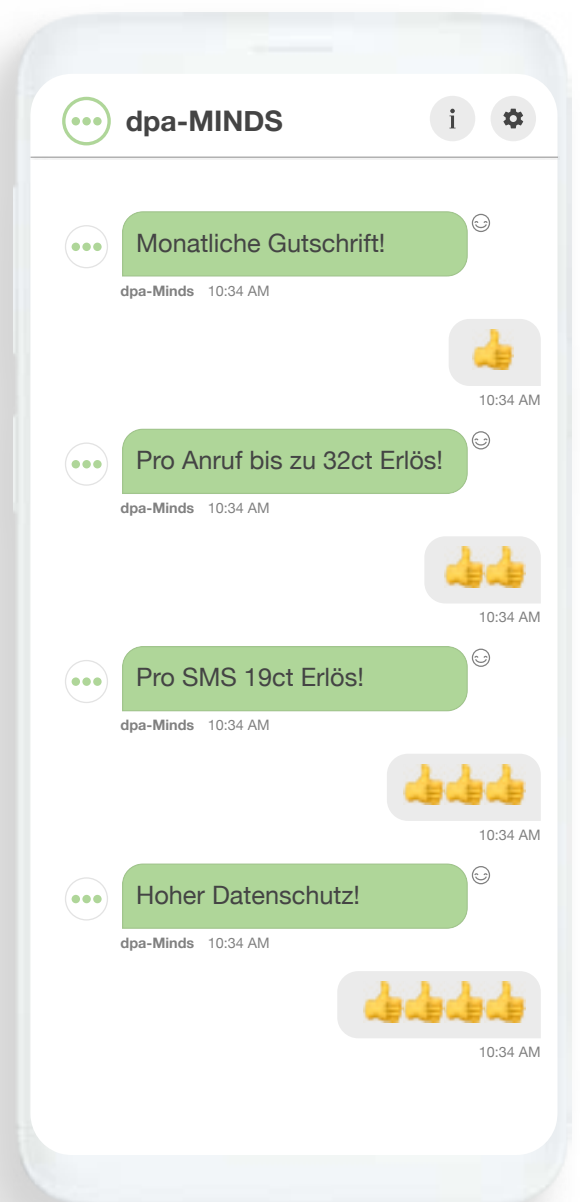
dpa-MINDS

i

Monatliche Gutschrift!

dpa-Minds 10:34 AM

👍

10:34 AM

Pro Anruf bis zu 32ct Erlös!

dpa-Minds 10:34 AM

👍👍

10:34 AM

Pro SMS 19ct Erlös!

dpa-Minds 10:34 AM

👍👍👍

10:34 AM

Hoher Datenschutz!

dpa-Minds 10:34 AM

👍👍👍👍

10:34 AM